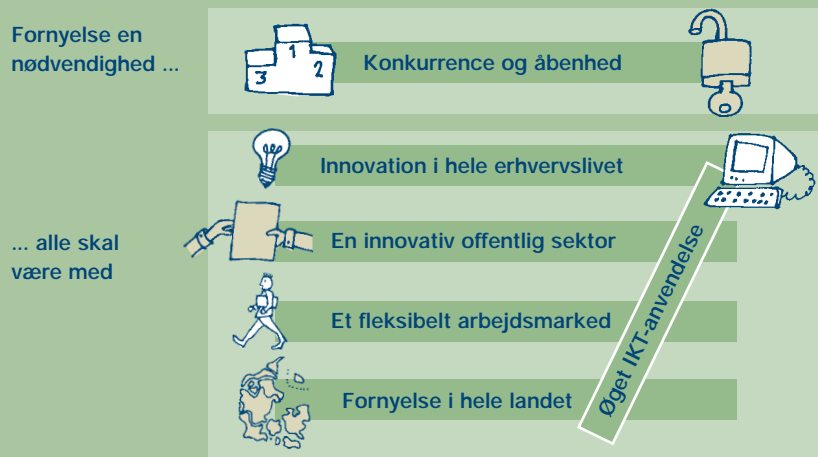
Fornyelse en nødvendighed ...

1
2
3

Konkurrence og åbenhed

... alle skal være med

Innovation i hele erhvervslivet

En innovativ offentlig sektor

Et fleksibelt arbejdsmarked

Fornyelse i hele landet

Øget IKT-anvendelse